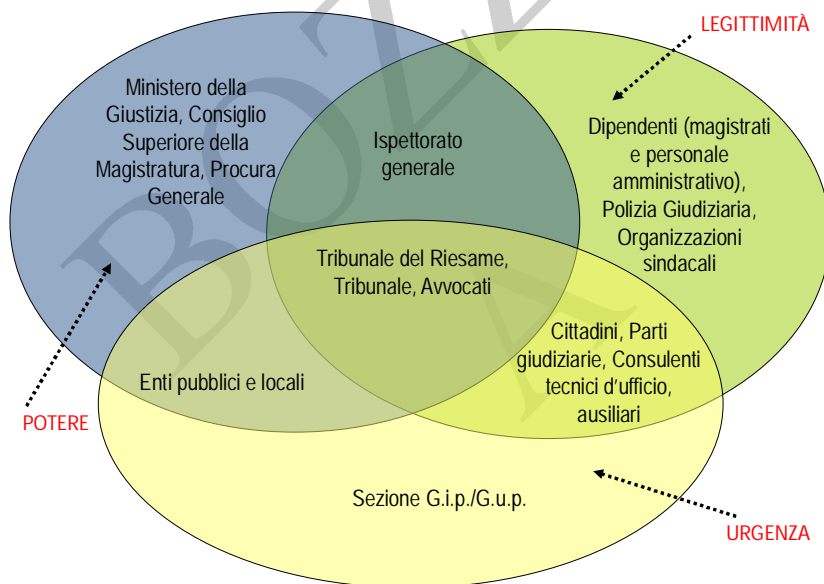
LEGITTIMITÀ

Ministero della Giustizia, Consiglio Superiore della Magistratura, Procura Generale

Ispettorato generale

Dipendenti (magistrati e personale amministrativo), Polizia Giudiziaria, Organizzazioni sindacali

Tribunale del Riesame, Tribunale, Avvocati

Cittadini, Parti giudiziarie, Consulenti tecnici d'ufficio, ausiliari

Enti pubblici e locali

POTERE

Sezione G.i.p./G.u.p.

URGENZA

BOZZA